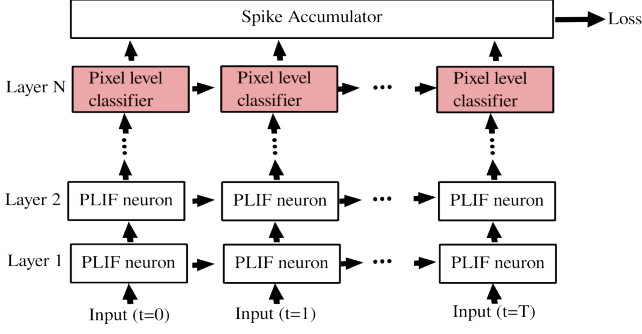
Spike Accumulator

Loss

Layer N

Pixel level classifier

Pixel level classifier

Pixel level classifier

Layer 2

PLIF neuron

PLIF neuron

PLIF neuron

Layer 1

PLIF neuron

PLIF neuron

PLIF neuron

Input (t=0)

Input (t=1)

Input (t=T)